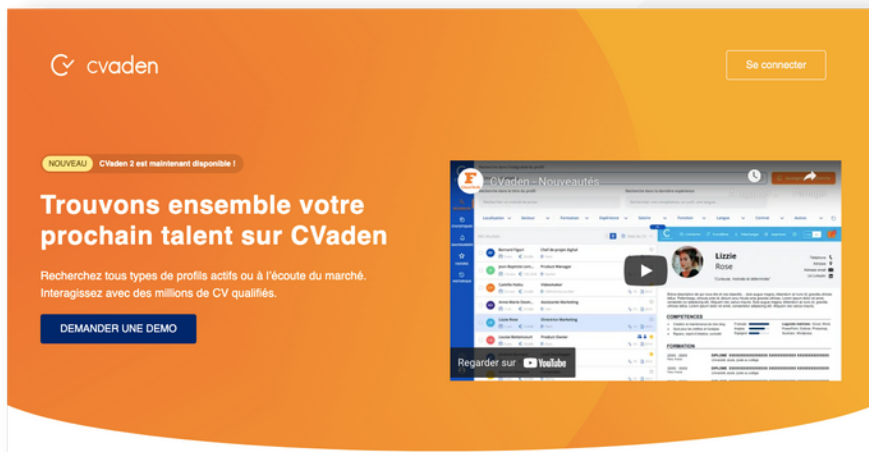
cvaden

Se connecter

NOUVEAU CVaden 2 est maintenant disponible !

Trouvons ensemble votre prochain talent sur CVaden

Recherchez tous types de profils actifs ou à l'écoute du marché. Interagissez avec des millions de CV qualifiés.

DEMANDER UNE DEMO

CVaden - Nouveautés

Lizzie
Rose

COMPETENCES

FORMATION

Regarder sur YouTube